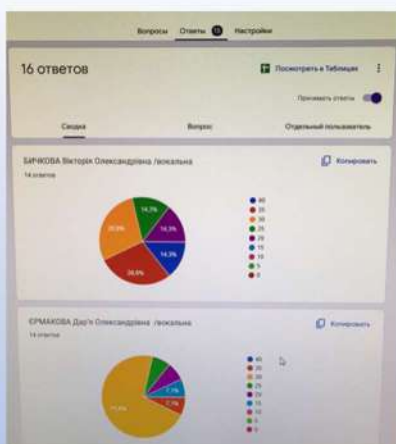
Вопросы Ответы 16 Настройки

16 ответов

Посмотреть в Таблицах

Принимать ответы

Сводка Вопрос Отдельный пользователь

БІЧКОВА Вікторія Олександрівна /вокальна

14 ответов

Копировать

14,3%
14,3%
28,6%
28,6%
14,3%

40
35
30
25
20
15
10
5
0

ЄРМАКОВА Дар'я Олександрівна /вокальна

14 ответов

Копировать

7,1%
7,1%
71,4%

40
35
30
25
20
15
10
5
0